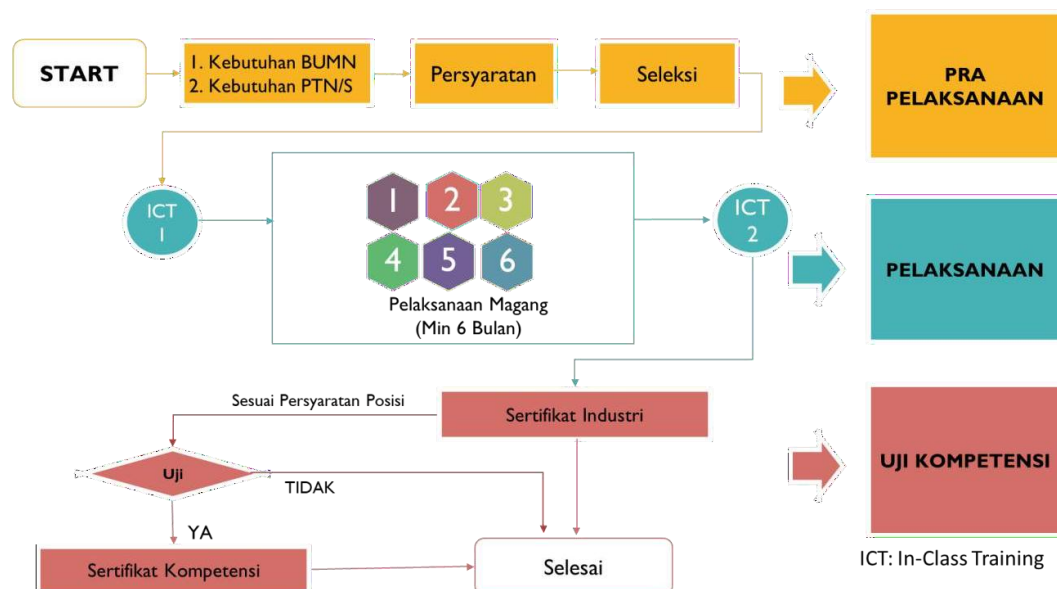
START

1. Kebutuhan BUMN
2. Kebutuhan PTN/S

Persyaratan

Seleksi

PRA PELAKSANAAN

ICT 1

1 2 3
4 5 6

Pelaksanaan Magang
(Min 6 Bulan)

ICT 2

PELAKSANAAN

Sesuai Persyaratan Posisi

Sertifikat Industri

Uji

TIDAK

YA

UJI KOMPETENSI

Sertifikat Kompetensi

Selesai

ICT: In-Class Training